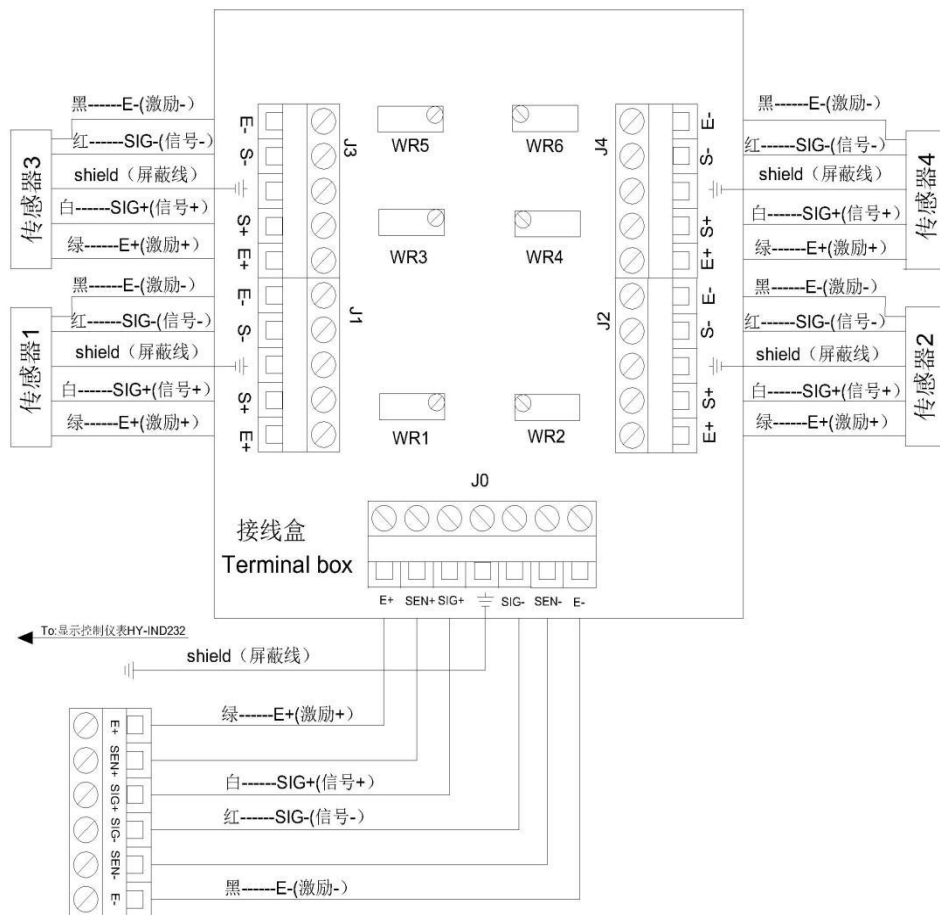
黑------E-(激励-)
红------SIG-(信号-)
传感器3
shield（屏蔽线）
白------SIG+(信号+)
绿------E+(激励+)

E-
S-
S+
E+
J3

WR5
WR6
WR3
WR4

J4
E-
S-
S+
E+

黑------E-(激励-)
红------SIG-(信号-)
shield（屏蔽线）
传感器4
白------SIG+(信号+)
绿------E+(激励+)

黑------E-(激励-)
红------SIG-(信号-)
传感器1
shield（屏蔽线）
白------SIG+(信号+)
绿------E+(激励+)

E-
S-
S+
E+
J1

WR1
WR2

J2
E-
S-
S+
E+

黑------E-(激励-)
红------SIG-(信号-)
shield（屏蔽线）
传感器2
白------SIG+(信号+)
绿------E+(激励+)

J0
接线盒
Terminal box
E+ SEN+ SIG+ SIG- SEN- E-

To:显示控制仪表HY-IND232
shield（屏蔽线）

E+
SEN+
SIG+
SIG-
SEN-
E-

绿------E+(激励+)
白------SIG+(信号+)
红------SIG-(信号-)
黑------E-(激励-)